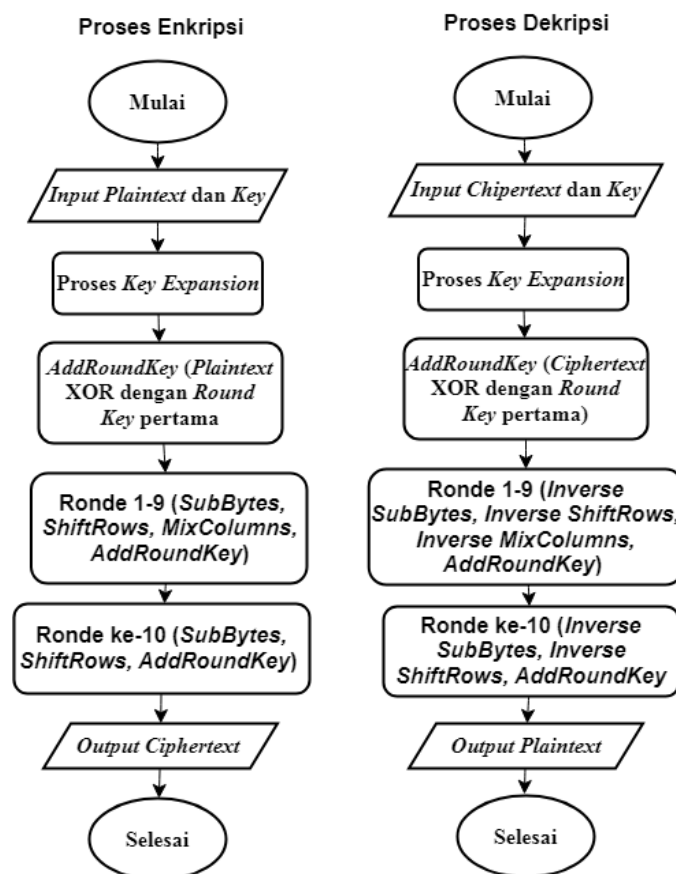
Proses Enkripsi

Mulai

Input Plaintext dan Key

Proses Key Expansion

AddRoundKey (Plaintext XOR dengan Round Key pertama

Ronde 1-9 (SubBytes, ShiftRows, MixColumns, AddRoundKey)

Ronde ke-10 (SubBytes, ShiftRows, AddRoundKey)

Output Ciphertext

Selesai

Proses Dekripsi

Mulai

Input Chipertext dan Key

Proses Key Expansion

AddRoundKey (Ciphertext XOR dengan Round Key pertama)

Ronde 1-9 (Inverse SubBytes, Inverse ShiftRows, Inverse MixColumns, AddRoundKey)

Ronde ke-10 (Inverse SubBytes, Inverse ShiftRows, AddRoundKey

Output Plaintext

Selesai